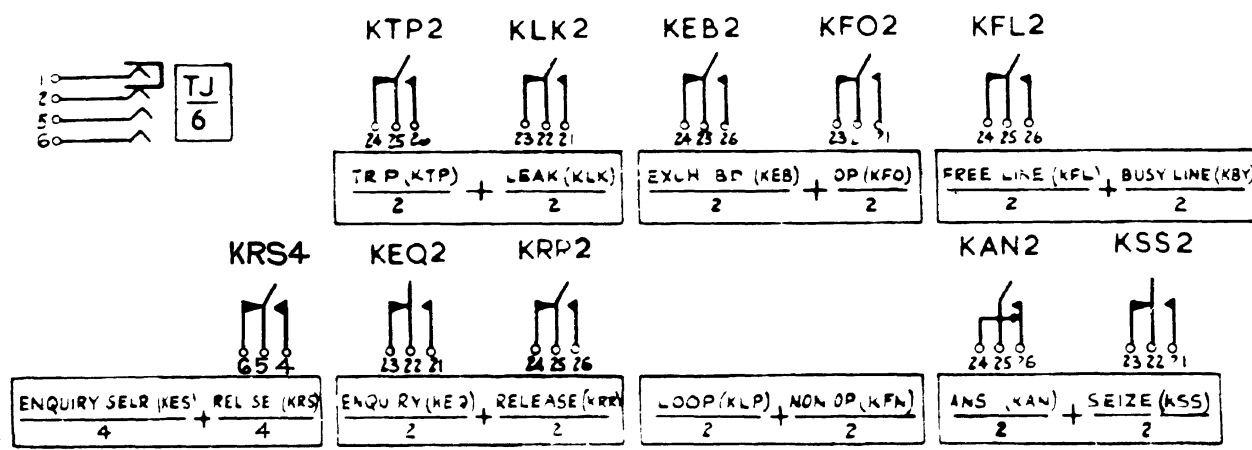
1
2
5
6

$\frac{TJ}{6}$

KTP2 KLK2 KEB2 KFO2 KFL2

24 25 26 23 22 21 24 23 26 23 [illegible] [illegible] 24 25 26

$\frac{TRP (KTP)}{2} + \frac{LEAK (KLK)}{2}$

$\frac{EXCH BD (KEB)}{2} + \frac{OP (KFO)}{2}$

$\frac{FREE LINE (KFL)}{2} + \frac{BUSY LINE (KBY)}{2}$

KRS4 KEQ2 KRP2 KAN2 KSS2

6 5 4 23 22 21 24 25 26 24 25 26 23 22 21

$\frac{ENQUIRY SELR (KES)}{4} + \frac{REL SE (KRS)}{4}$

$\frac{ENQU RY (KEQ)}{2} + \frac{RELEASE (KRP)}{2}$

$\frac{LOOP (KLP)}{2} + \frac{NON OP (KFN)}{2}$

$\frac{ANS (KAN)}{2} + \frac{SEIZE (KSS)}{2}$